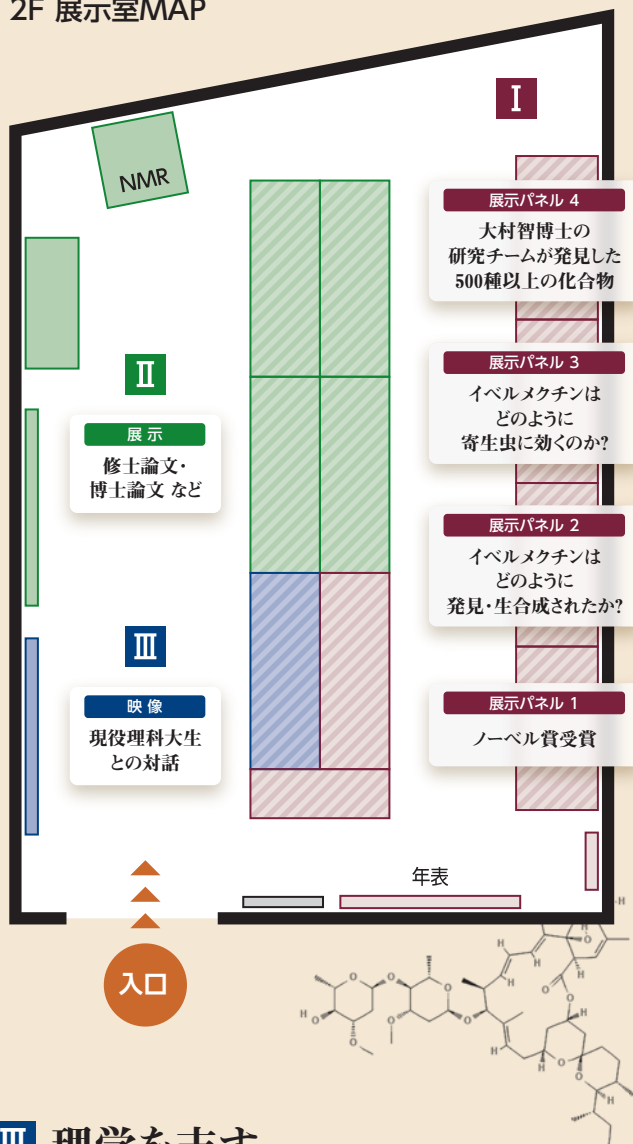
2F 展示室MAP

Ⅰ

NMR

展示パネル 4
大村智博士の研究チームが発見した500種以上の化合物

Ⅱ

展示
修士論文・博士論文 など

展示パネル 3
イベルメクチンはどのように寄生虫に効くのか?

展示パネル 2
イベルメクチンはどのように発見・生合成されたか?

Ⅲ

映像
現役理科大生との対話

展示パネル 1
ノーベル賞受賞

年表

入口

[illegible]